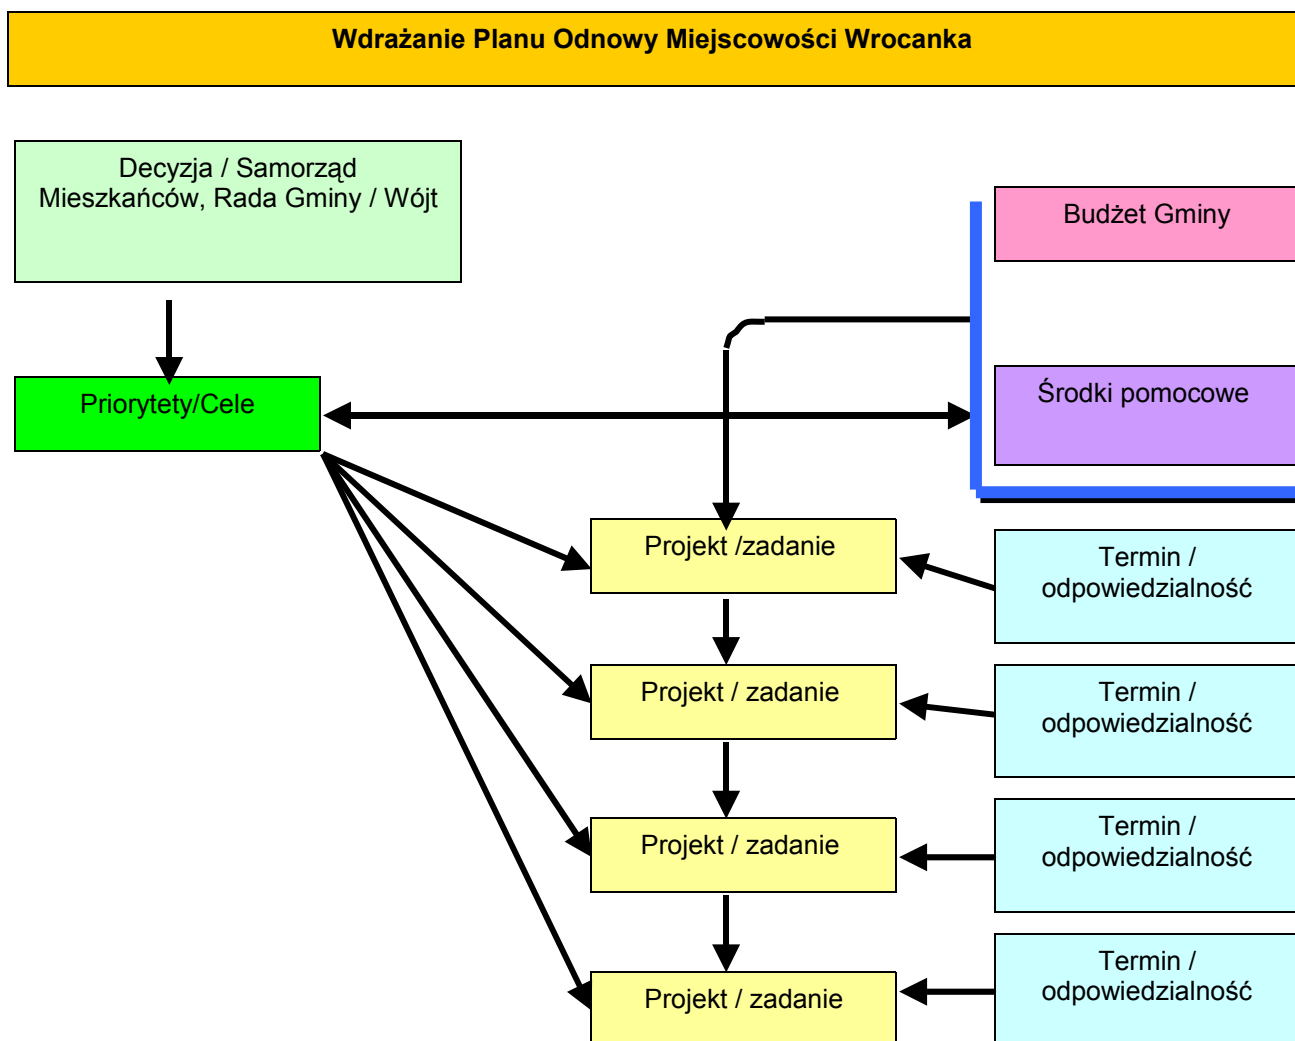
Wdrażanie Planu Odnowy Miejscowości Wrocanka

Decyzja / Samorząd Mieszkańców, Rada Gminy / Wójt

Budżet Gminy

Priorytety/Cele

Środki pomocowe

Projekt /zadanie

Termin / odpowiedzialność

Projekt / zadanie

Termin / odpowiedzialność

Projekt / zadanie

Termin / odpowiedzialność

Projekt / zadanie

Termin / odpowiedzialność